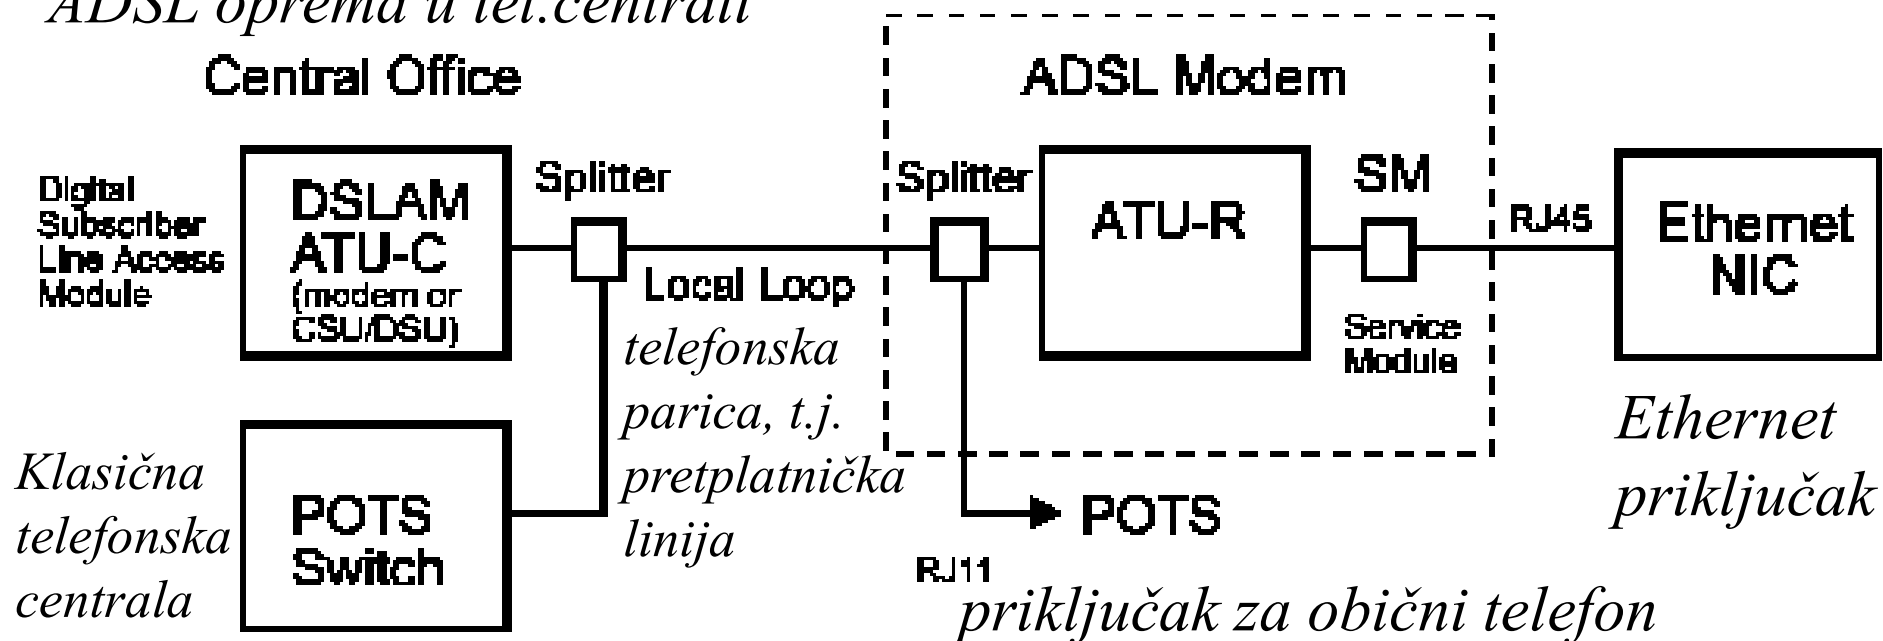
ADSL oprema u tel.centrali

Central Office

ADSL Modem

Digital Subscriber Line Access Module

DSLAM
ATU-C
(modem or CSU/DSU)

Splitter

Local Loop

telefonska parica, t.j. pretplatnička linija

Splitter

ATU-R

SM

Service Module

RJ45

Ethernet NIC

Ethernet priključak

Klasična telefonska centrala

POTS Switch

POTS

RJ11

priključak za obični telefon